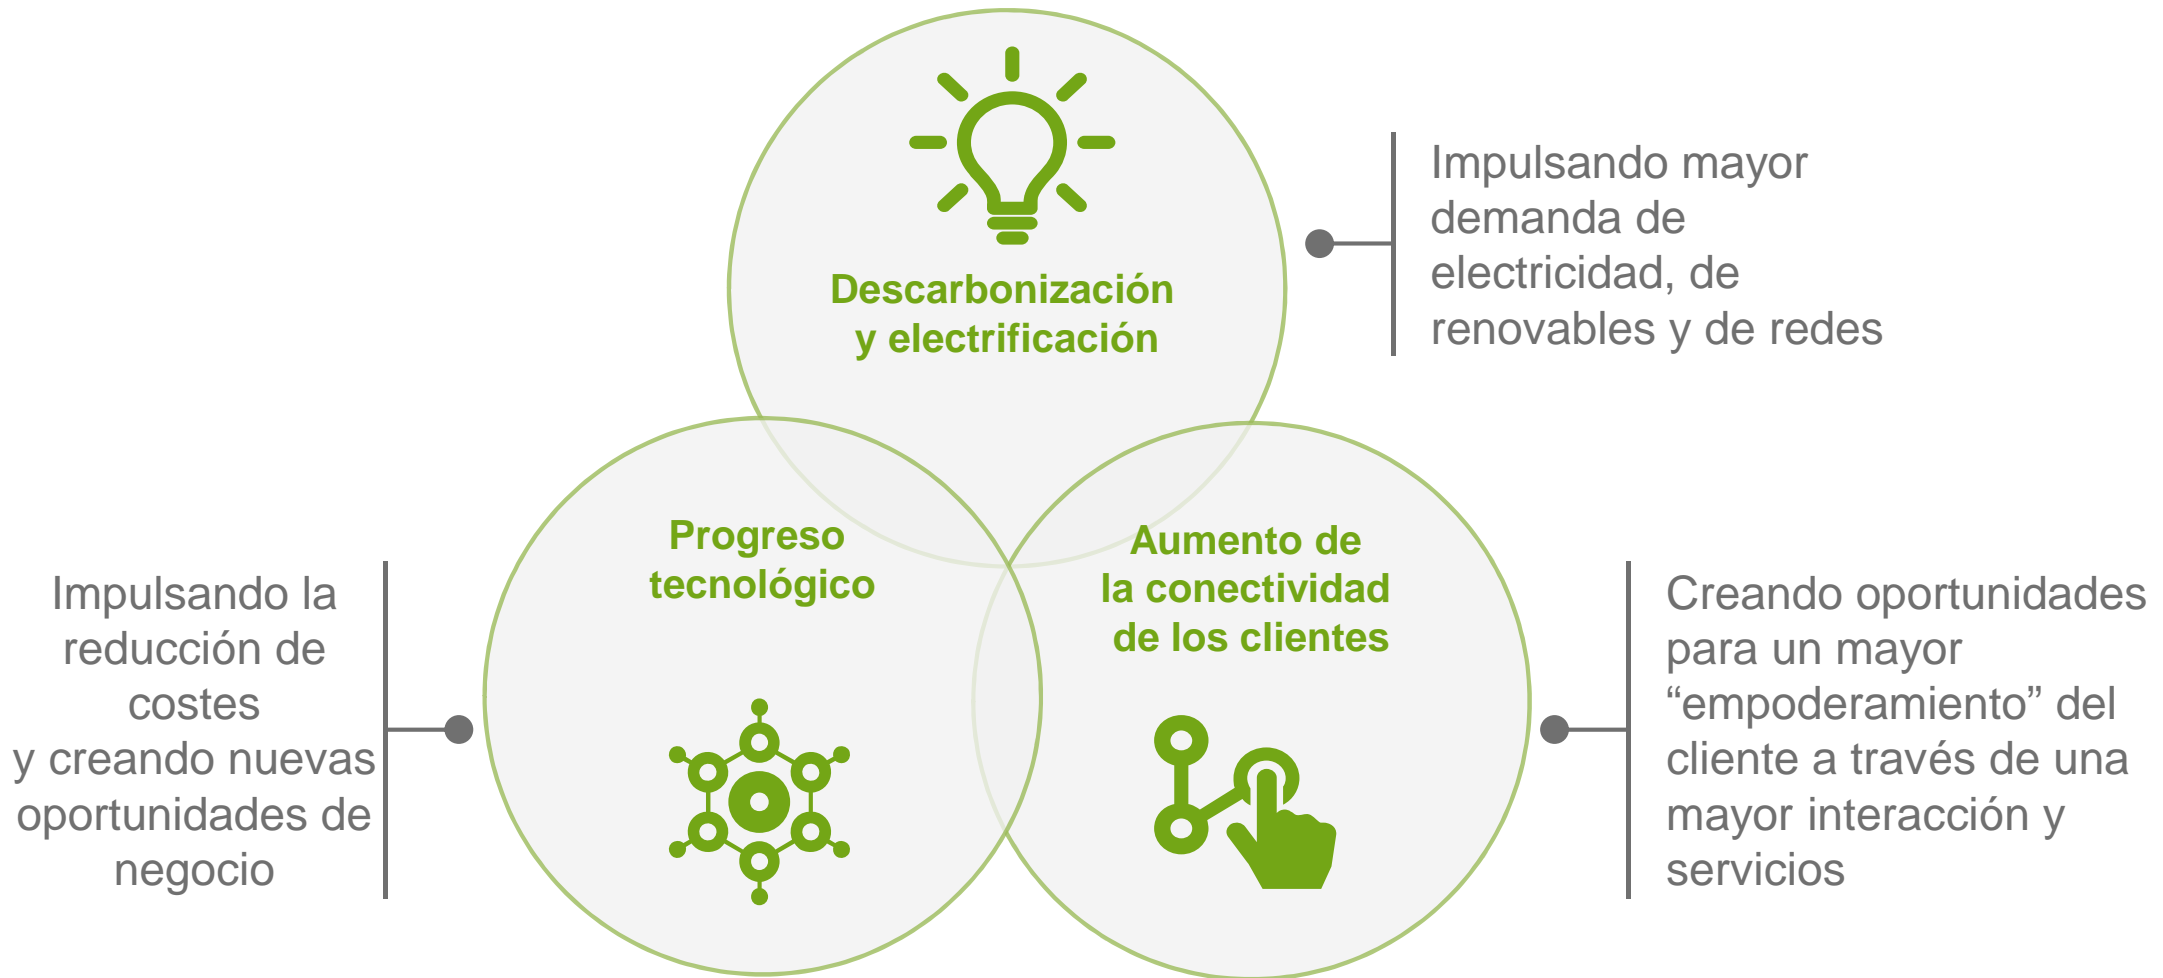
Descarbonización y electrificación

Impulsando mayor demanda de electricidad, de renovables y de redes

Progreso tecnológico

Aumento de la conectividad de los clientes

Impulsando la reducción de costes y creando nuevas oportunidades de negocio

Creando oportunidades para un mayor “empoderamiento” del cliente a través de una mayor interacción y servicios